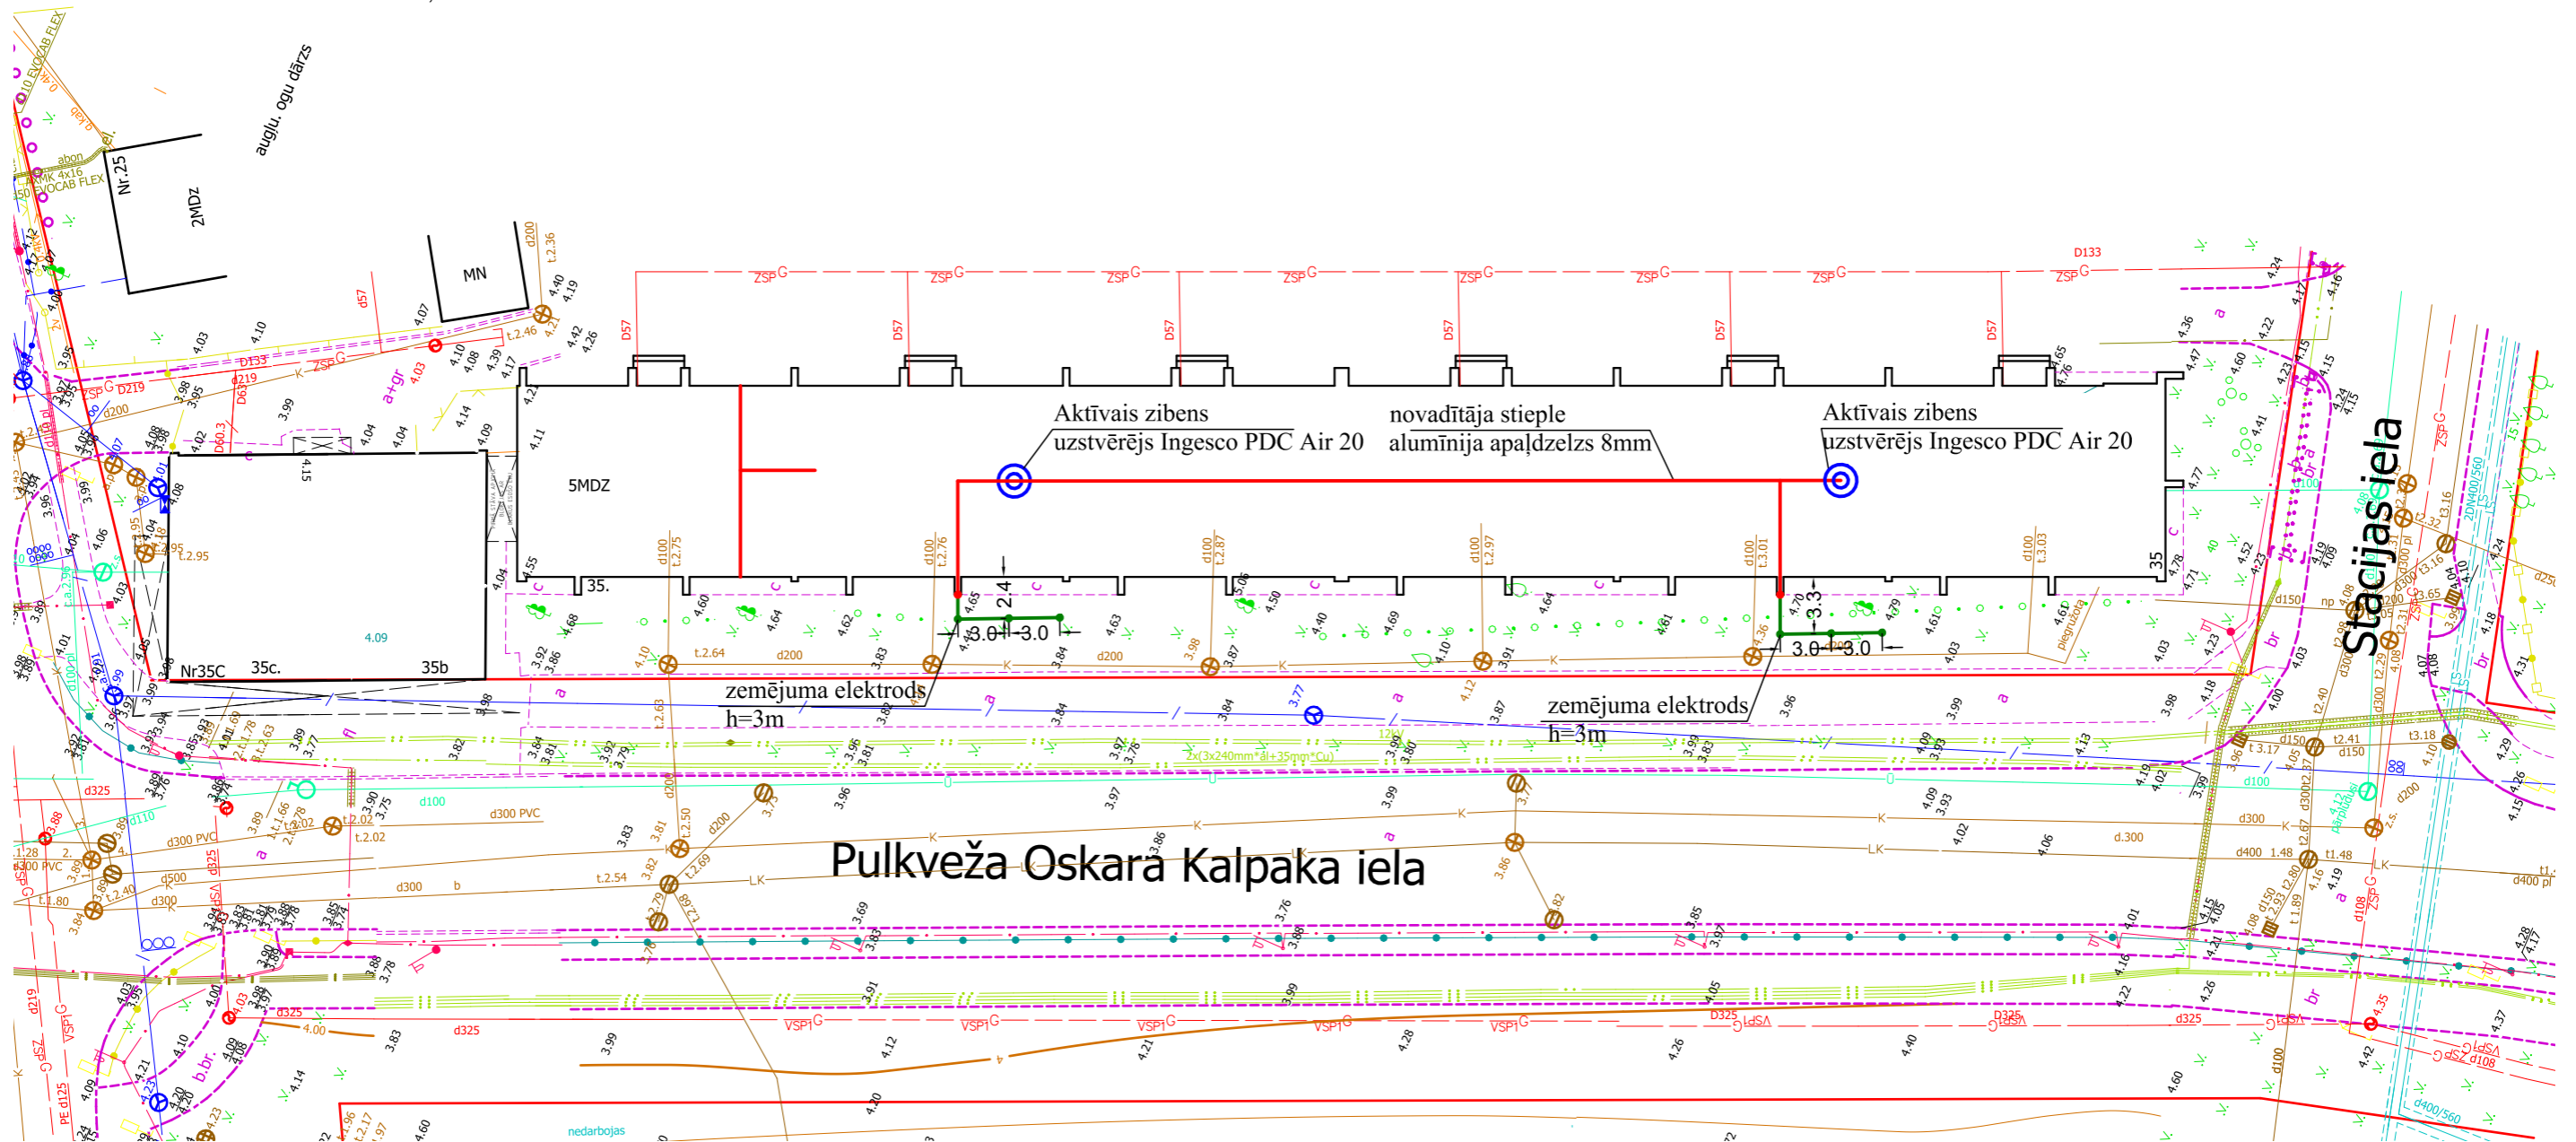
augļu, ogu dārzs

Nr.25

2MDz

MN

5MDZ

Aktīvais zibens uztvērējs Ingesco PDC Air 20

novadītāja stieple alumīnija apaļdzelzs 8mm

Aktīvais zibens uztvērējs Ingesco PDC Air 20

2.4

3.0 3.0

3.3

3.0 3.0

zemējuma elektrods h=3m

zemējuma elektrods h=3m

Nr35C

35c.

35b

35.

35

Stacijas iela

Pulkveža Oskara Kalpaka iela

2x(3x240mm²al+35mm²Cu)

nedarbojas